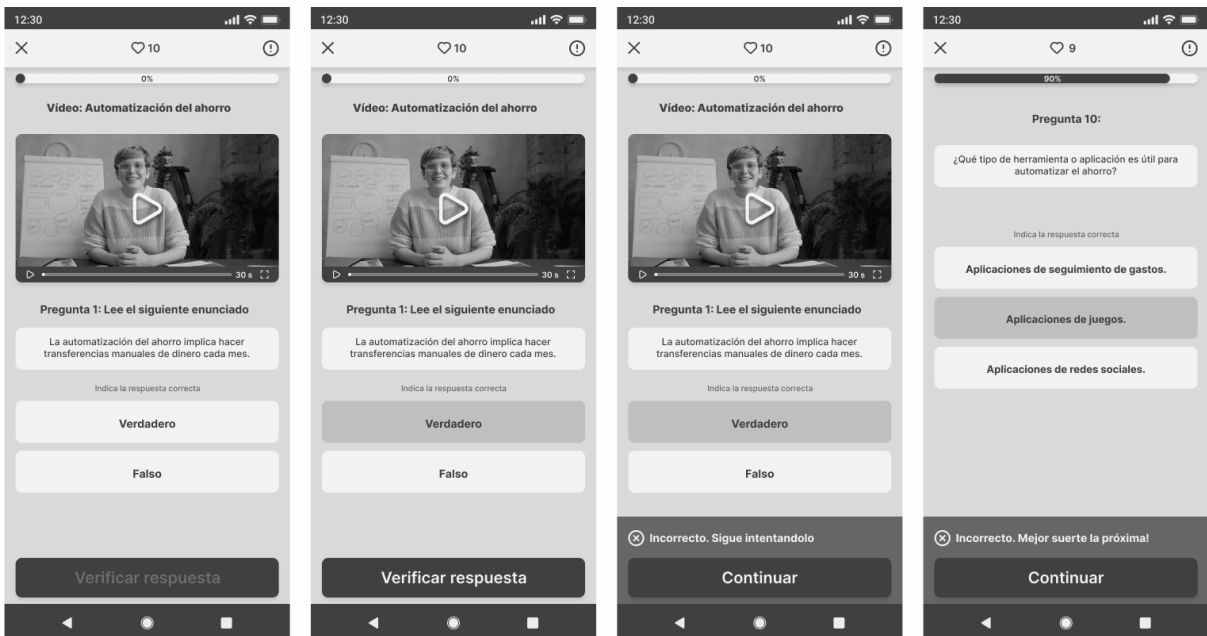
12:30

10

0%

Vídeo: Automatización del ahorro

30 s

Pregunta 1: Lee el siguiente enunciado

La automatización del ahorro implica hacer transferencias manuales de dinero cada mes.

Indica la respuesta correcta

Verdadero

Falso

Verificar respuesta

12:30

10

0%

Vídeo: Automatización del ahorro

30 s

Pregunta 1: Lee el siguiente enunciado

La automatización del ahorro implica hacer transferencias manuales de dinero cada mes.

Indica la respuesta correcta

Verdadero

Falso

Verificar respuesta

12:30

10

0%

Vídeo: Automatización del ahorro

30 s

Pregunta 1: Lee el siguiente enunciado

La automatización del ahorro implica hacer transferencias manuales de dinero cada mes.

Indica la respuesta correcta

Verdadero

Falso

Incorrecto. Sigue intentandolo

Continuar

12:30

9

90%

Pregunta 10:

¿Qué tipo de herramienta o aplicación es útil para automatizar el ahorro?

Indica la respuesta correcta

Aplicaciones de seguimiento de gastos.

Aplicaciones de juegos.

Aplicaciones de redes sociales.

Incorrecto. Mejor suerte la próxima!

Continuar